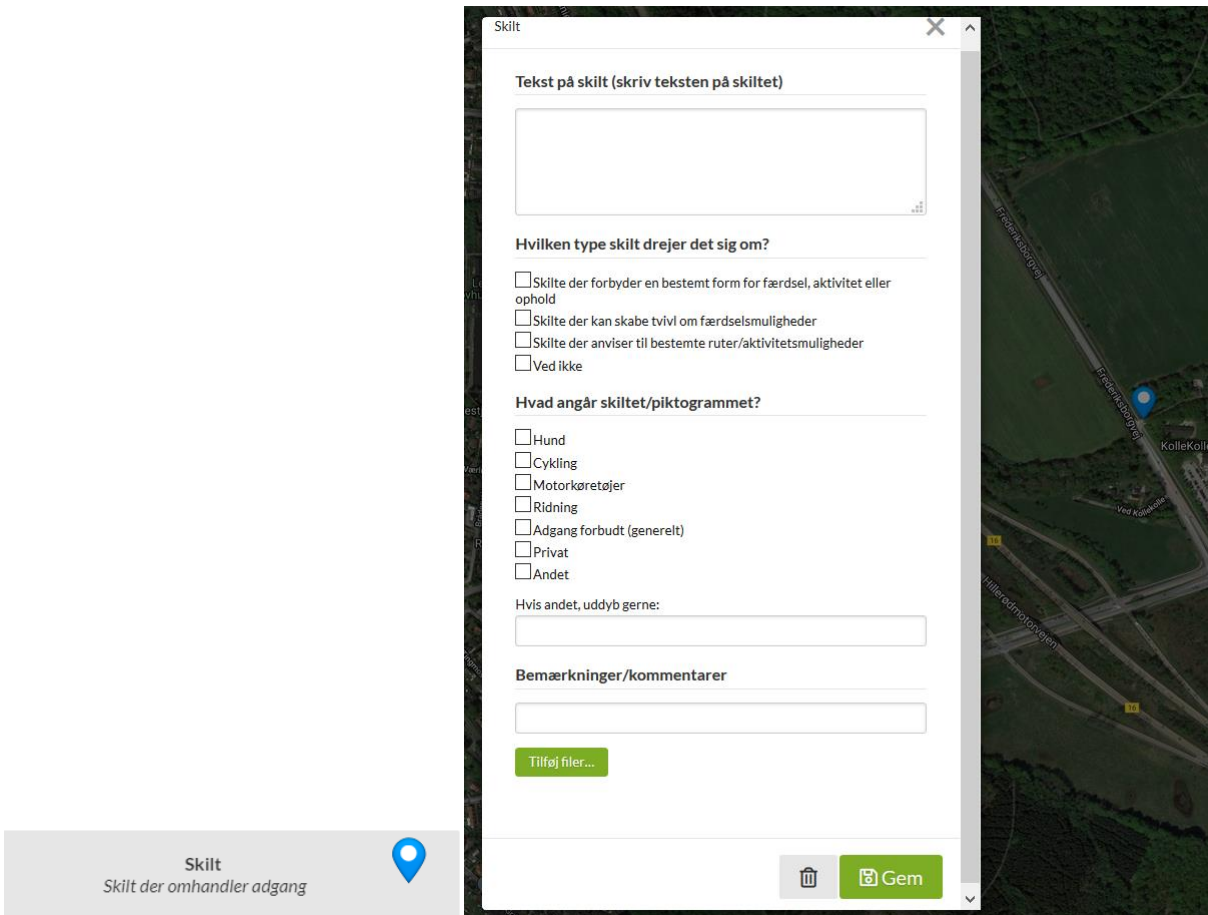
Skilt

Tekst på skilt (skriv teksten på skiltet)

Hvilken type skilt drejer det sig om?

Skilte der forbyder en bestemt form for færdsel, aktivitet eller ophold
Skilte der kan skabe tvivl om færdselsmuligheder
Skilte der anviser til bestemte ruter/aktivitetsmuligheder
Ved ikke

Hvad angår skiltet/piktogrammet?

Hund
Cykling
Motorkøretøjer
Ridning
Adgang forbudt (generelt)
Privat
Andet

Hvis andet, uddyb gerne:

Bemærkninger/kommentarer

Tilføj filer...

Gem

Frederiksborgvej
Frederiksborgvej
KolleKolle
Ved Kollekolle
16
Hillerødmotorvejen
16

Skilt
Skilt der omhandler adgang